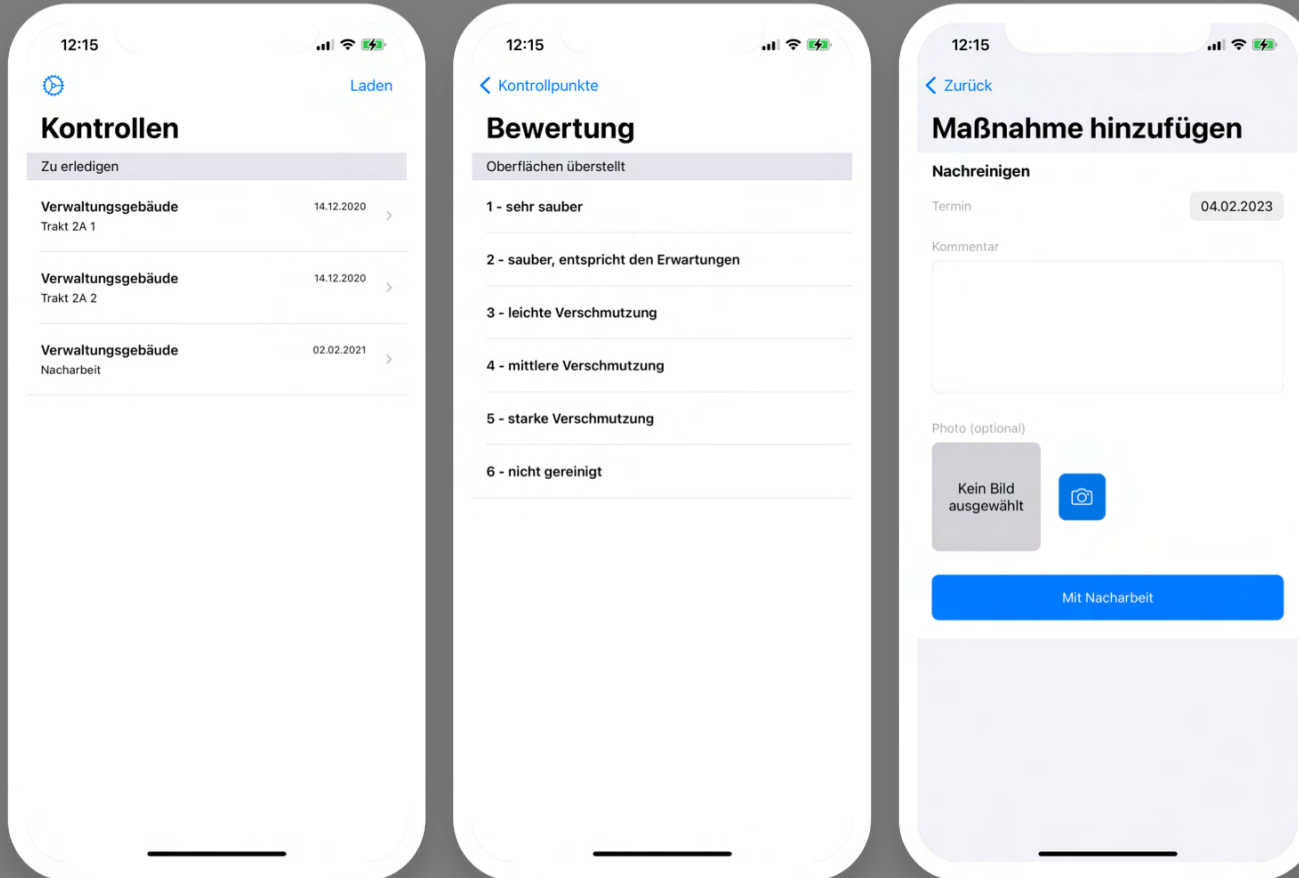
12:15

Laden

Kontrollen

Zu erledigen

Verwaltungsgebäude
Trakt 2A 1
14.12.2020

Verwaltungsgebäude
Trakt 2A 2
14.12.2020

Verwaltungsgebäude
Nacharbeit
02.02.2021

12:15

Kontrollpunkte

Bewertung

Oberflächen überstellt

1 - sehr sauber

2 - sauber, entspricht den Erwartungen

3 - leichte Verschmutzung

4 - mittlere Verschmutzung

5 - starke Verschmutzung

6 - nicht gereinigt

12:15

Zurück

Maßnahme hinzufügen

Nachreinigen

Termin
04.02.2023

Kommentar

Photo (optional)

Kein Bild ausgewählt

Mit Nacharbeit